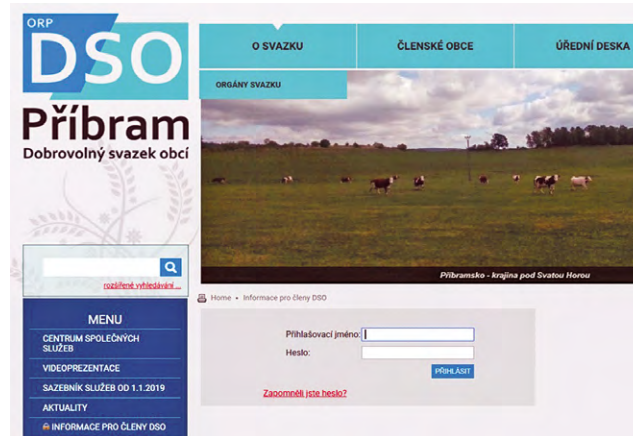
ORP
DSO
Příbram
Dobrovolný svazek obcí

rozšířené vyhledávání ...

MENU
CENTRUM SPOLEČNÝCH SLUŽEB
VIDEOPREZENTACE
SAZEBNÍK SLUŽEB OD 1.1.2019
AKTUALITY
INFORMACE PRO ČLENY DSO

O SVAZKU
ČLENSKÉ OBCE
ÚŘEDNÍ DESKA
ORGÁNY SVAZKU

Příbramsko - krajina pod Svatou Horou

Home • Informace pro členy DSO

Přihlašovací jméno:
Heslo:
PŘIHLÁSIT
Zapomněli jste heslo?